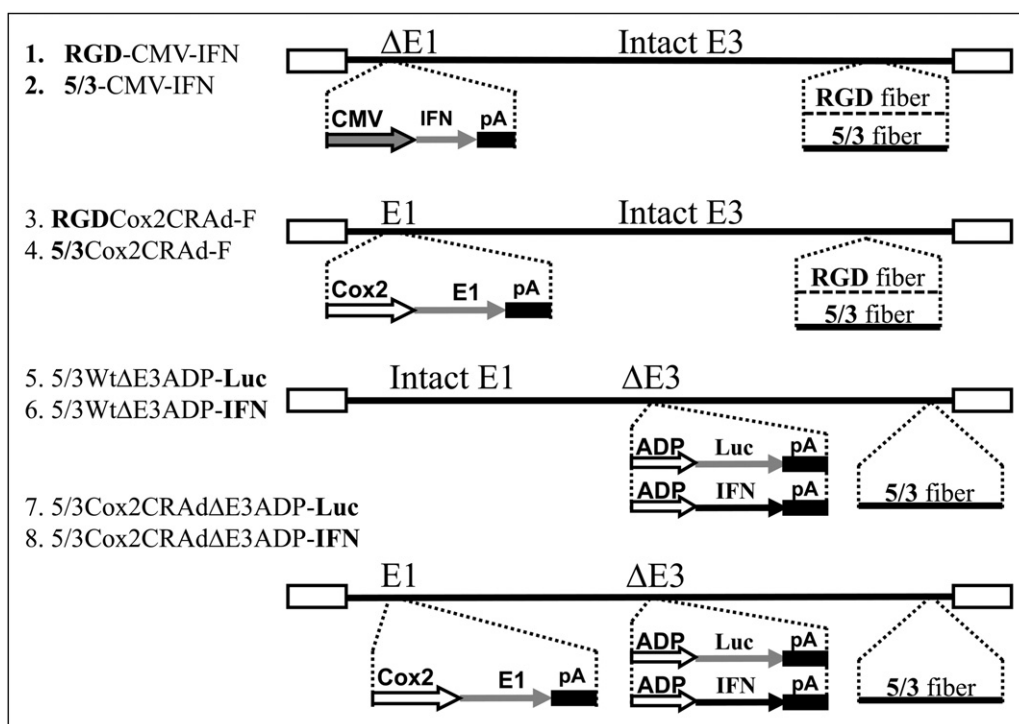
1. RGD-CMV-IFN
2. 5/3-CMV-IFN

ΔE1

Intact E3

CMV IFN pA

RGD fiber
5/3 fiber

3. RGDCox2CRAd-F
4. 5/3Cox2CRAd-F

E1

Intact E3

Cox2 E1 pA

RGD fiber
5/3 fiber

5. 5/3WtΔE3ADP-Luc
6. 5/3WtΔE3ADP-IFN

Intact E1

ΔE3

ADP Luc pA
ADP IFN pA

5/3 fiber

7. 5/3Cox2CRAdΔE3ADP-Luc
8. 5/3Cox2CRAdΔE3ADP-IFN

E1

ΔE3

Cox2 E1 pA

ADP Luc pA
ADP IFN pA

5/3 fiber